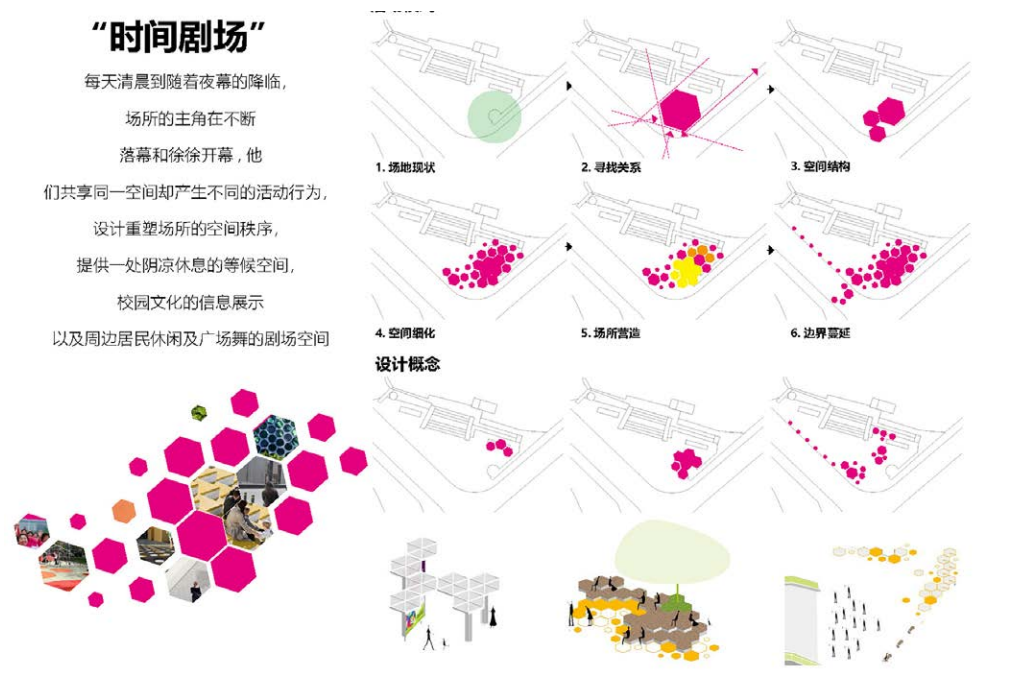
“时间剧场”

每天清晨到随着夜幕的降临，场所的主角在不断落幕和徐徐开幕，他们共享同一空间却产生不同的活动行为，设计重塑场所的空间秩序，提供一处阴凉休息的等候空间，校园文化的信息展示以及周边居民休闲及广场舞的剧场空间

1. 场地现状

2. 寻找关系

3. 空间结构

4. 空间细化

5. 场所营造

6. 边界蔓延

设计概念